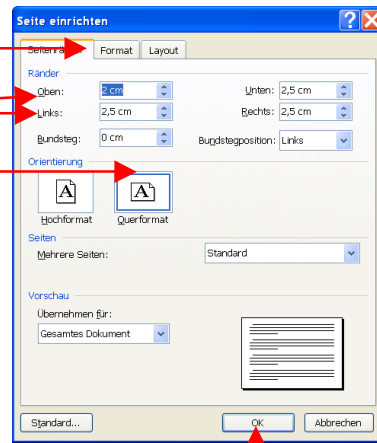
Seite einrichten

Seitenränder | Format | Layout

Ränder

Oben: 2 cm

Unten: 2,5 cm

Links: 2,5 cm

Rechts: 2,5 cm

Bundsteg: 0 cm

Bundstegposition: Links

Orientierung

A

Hochformat

A

Querformat

Seiten

Mehrere Seiten: Standard

Vorschau

Übernehmen für:

Gesamtes Dokument

Standard...

OK

Abbrechen